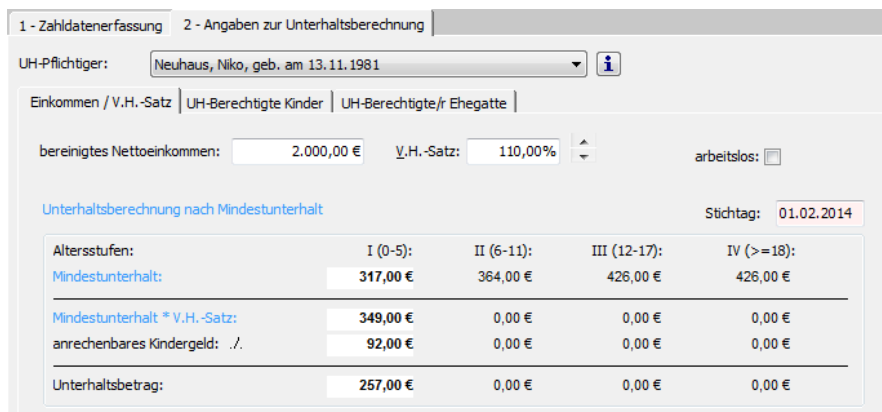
1 - Zahldatenerfassung | 2 - Angaben zur Unterhaltsberechnung

UH-Pflichtiger: Neuhaus, Niko, geb. am 13.11.1981

Einkommen / V.H.-Satz | UH-Berechtigte Kinder | UH-Berechtigte/r Ehegatte

bereinigtes Nettoeinkommen: 2.000,00 € V.H.-Satz: 110,00% arbeitslos:

Unterhaltsberechnung nach Mindestunterhalt

Stichtag: 01.02.2014

| Altersstufen: | I (0-5): | II (6-11): | III (12-17): | IV (>=18): |
|---|---|---|---|---|
| Mindestunterhalt: | 317,00 € | 364,00 € | 426,00 € | 426,00 € |
| Mindestunterhalt * V.H.-Satz: | 349,00 € | 0,00 € | 0,00 € | 0,00 € |
| anrechenbares Kindergeld: ./. | 92,00 € | 0,00 € | 0,00 € | 0,00 € |
| Unterhaltsbetrag: | 257,00 € | 0,00 € | 0,00 € | 0,00 € |